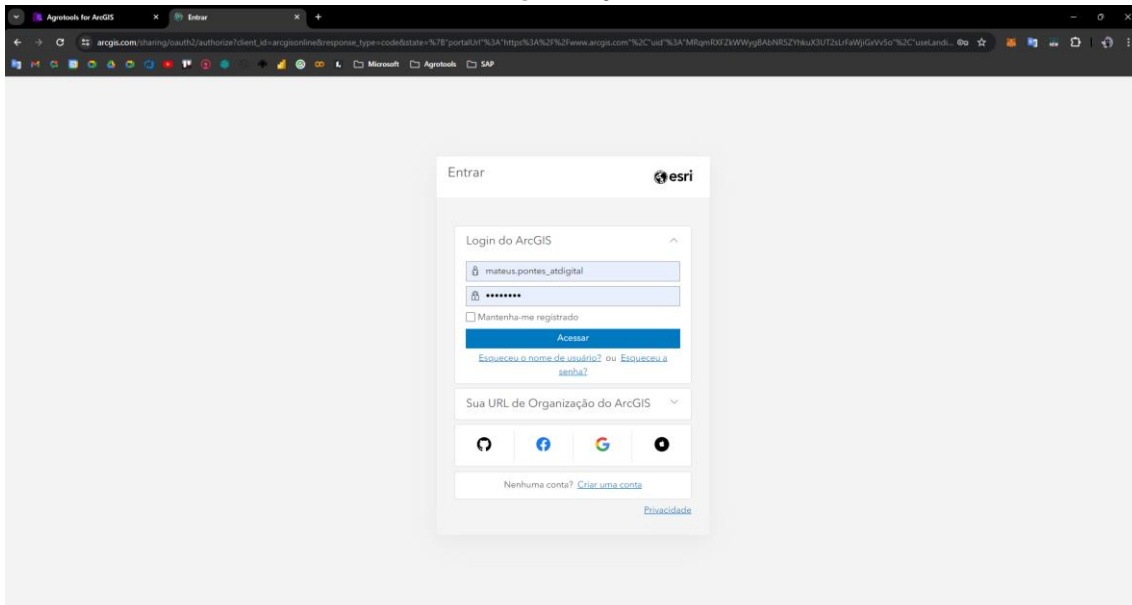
Agrotools for ArcGIS
Entrar

arcgis.com/sharing/oauth2/authorize?client_id=arcgisonline&response_type=code&state=%7B"portalUrl"%3A"https%3A%2F%2Fwww.arcgis.com"%2C"uid"%3A"MRqmRXFZkWWygBAbNR5ZYhkuX3UT2sLrFaWjiGxVv5o"%2C"useLandi...

Microsoft
Agrotools
SAP

Entrar
esri

Login do ArcGIS

mateus.pontes_atdigital

•••••••••

Mantenha-me registrado

Acessar

Esqueceu o nome de usuário? ou Esqueceu a senha?

Sua URL de Organização do ArcGIS

Nenhuma conta? Criar uma conta

Privacidade